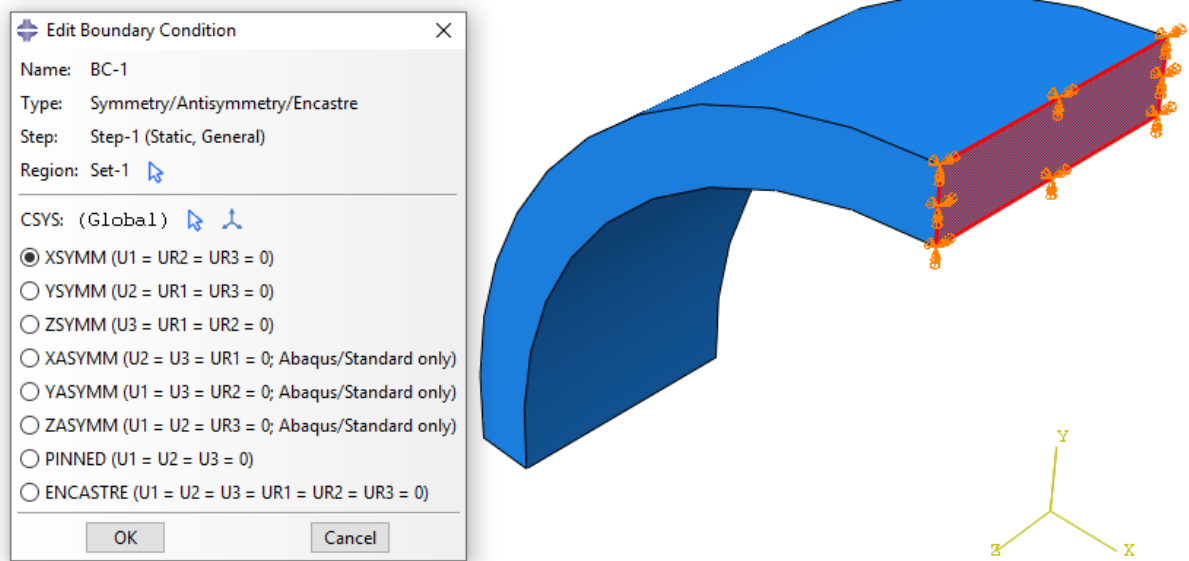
Edit Boundary Condition

Name: BC-1
Type: Symmetry/Antisymmetry/Encastre
Step: Step-1 (Static, General)
Region: Set-1

CSYS: (Global)

XSYMM (U1 = UR2 = UR3 = 0)
YSYMM (U2 = UR1 = UR3 = 0)
ZSYMM (U3 = UR1 = UR2 = 0)
XASYMM (U2 = U3 = UR1 = 0; Abaqus/Standard only)
YASYMM (U1 = U3 = UR2 = 0; Abaqus/Standard only)
ZASYMM (U1 = U2 = UR3 = 0; Abaqus/Standard only)
PINNED (U1 = U2 = U3 = 0)
ENCASTRE (U1 = U2 = U3 = UR1 = UR2 = UR3 = 0)

OK
Cancel

Y
Z
X